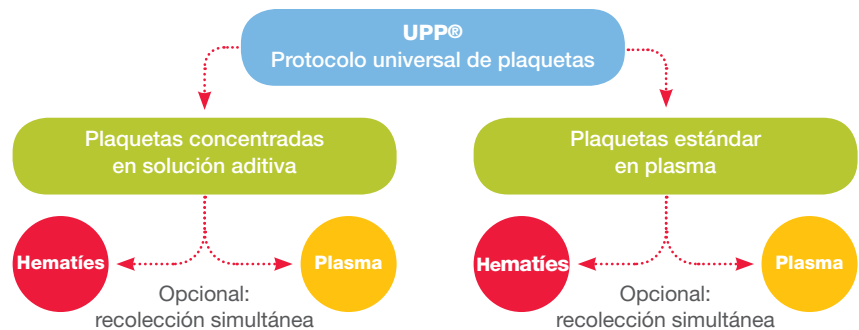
UPP®
Protocolo universal de plaquetas

Plaquetas concentradas en solución aditiva

Hematíes

Plasma

Opcional: recolección simultánea

Plaquetas estándar en plasma

Hematíes

Plasma

Opcional: recolección simultánea